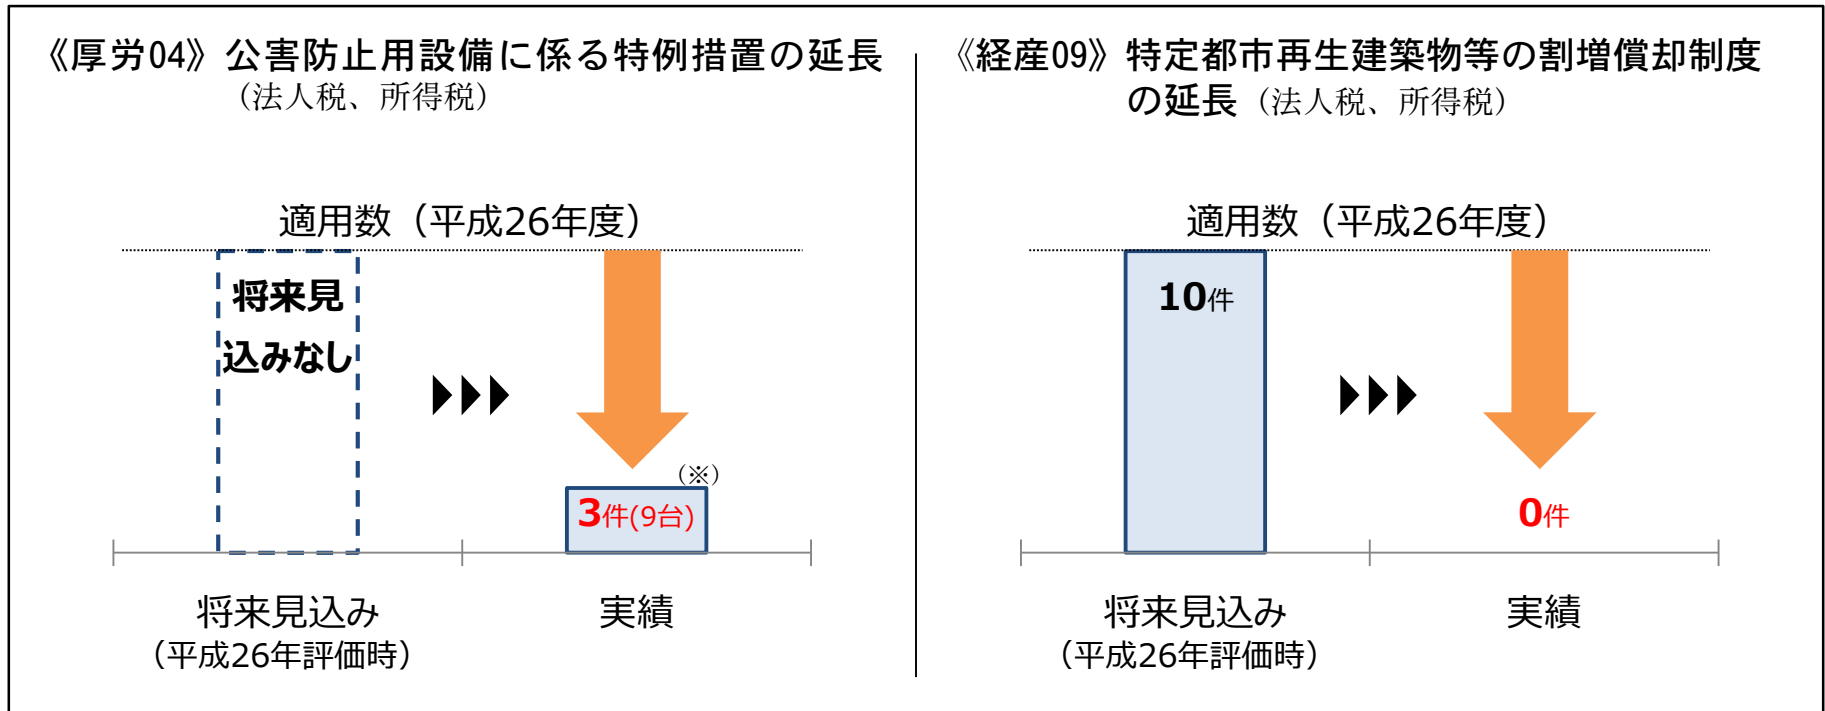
《厚労04》公害防止用設備に係る特例措置の延長
（法人税、所得税）

適用数（平成26年度）

将来見込みなし

（※）

3件(9台)

将来見込み
（平成26年評価時）

実績

《経産09》特定都市再生建築物等の割増償却制度の延長（法人税、所得税）

適用数（平成26年度）

10件

0件

将来見込み
（平成26年評価時）

実績